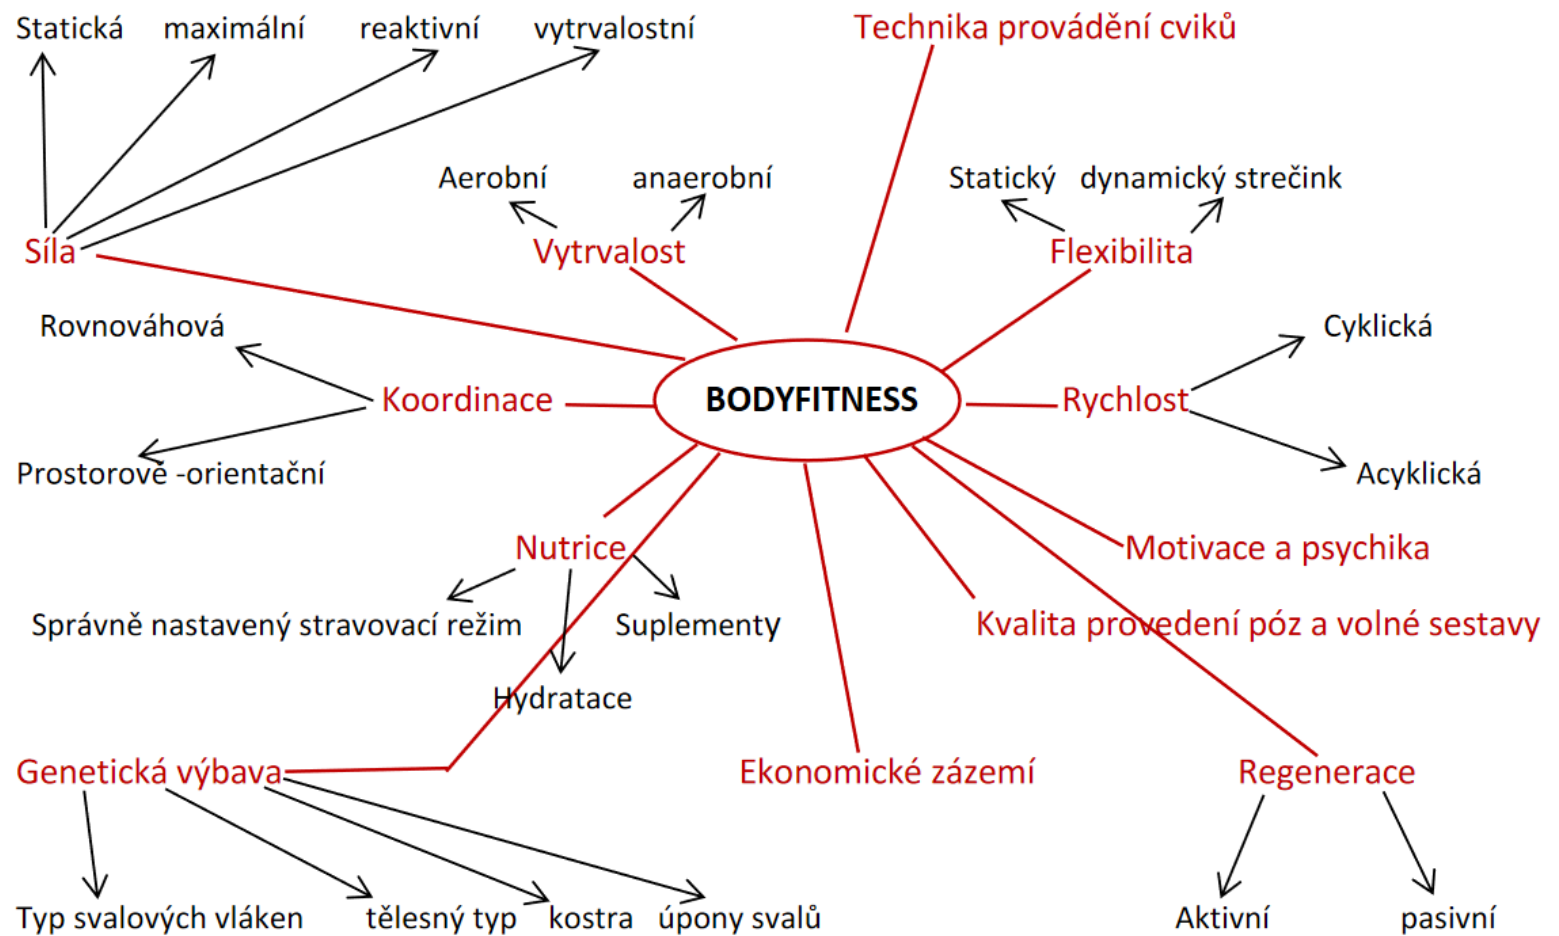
Statická maximální reaktivní vytrvalostní

Technika provádění cviků

Aerobní anaerobní

Statický dynamický strečink

Síla

Vytrvalost

Flexibilita

Rovnováhová

Cyklická

Koordinace

BODYFITNESS

Rychlost

Prostorově -orientační

Acyklická

Nutrice

Motivace a psychika

Správně nastavený stravovací režim

Suplementy

Kvalita provedení póz a volné sestavy

Hydratace

Genetická výbava

Ekonomické zázemí

Regenerace

Typ svalových vláken tělesný typ kostra úpony svalů

Aktivní pasivní